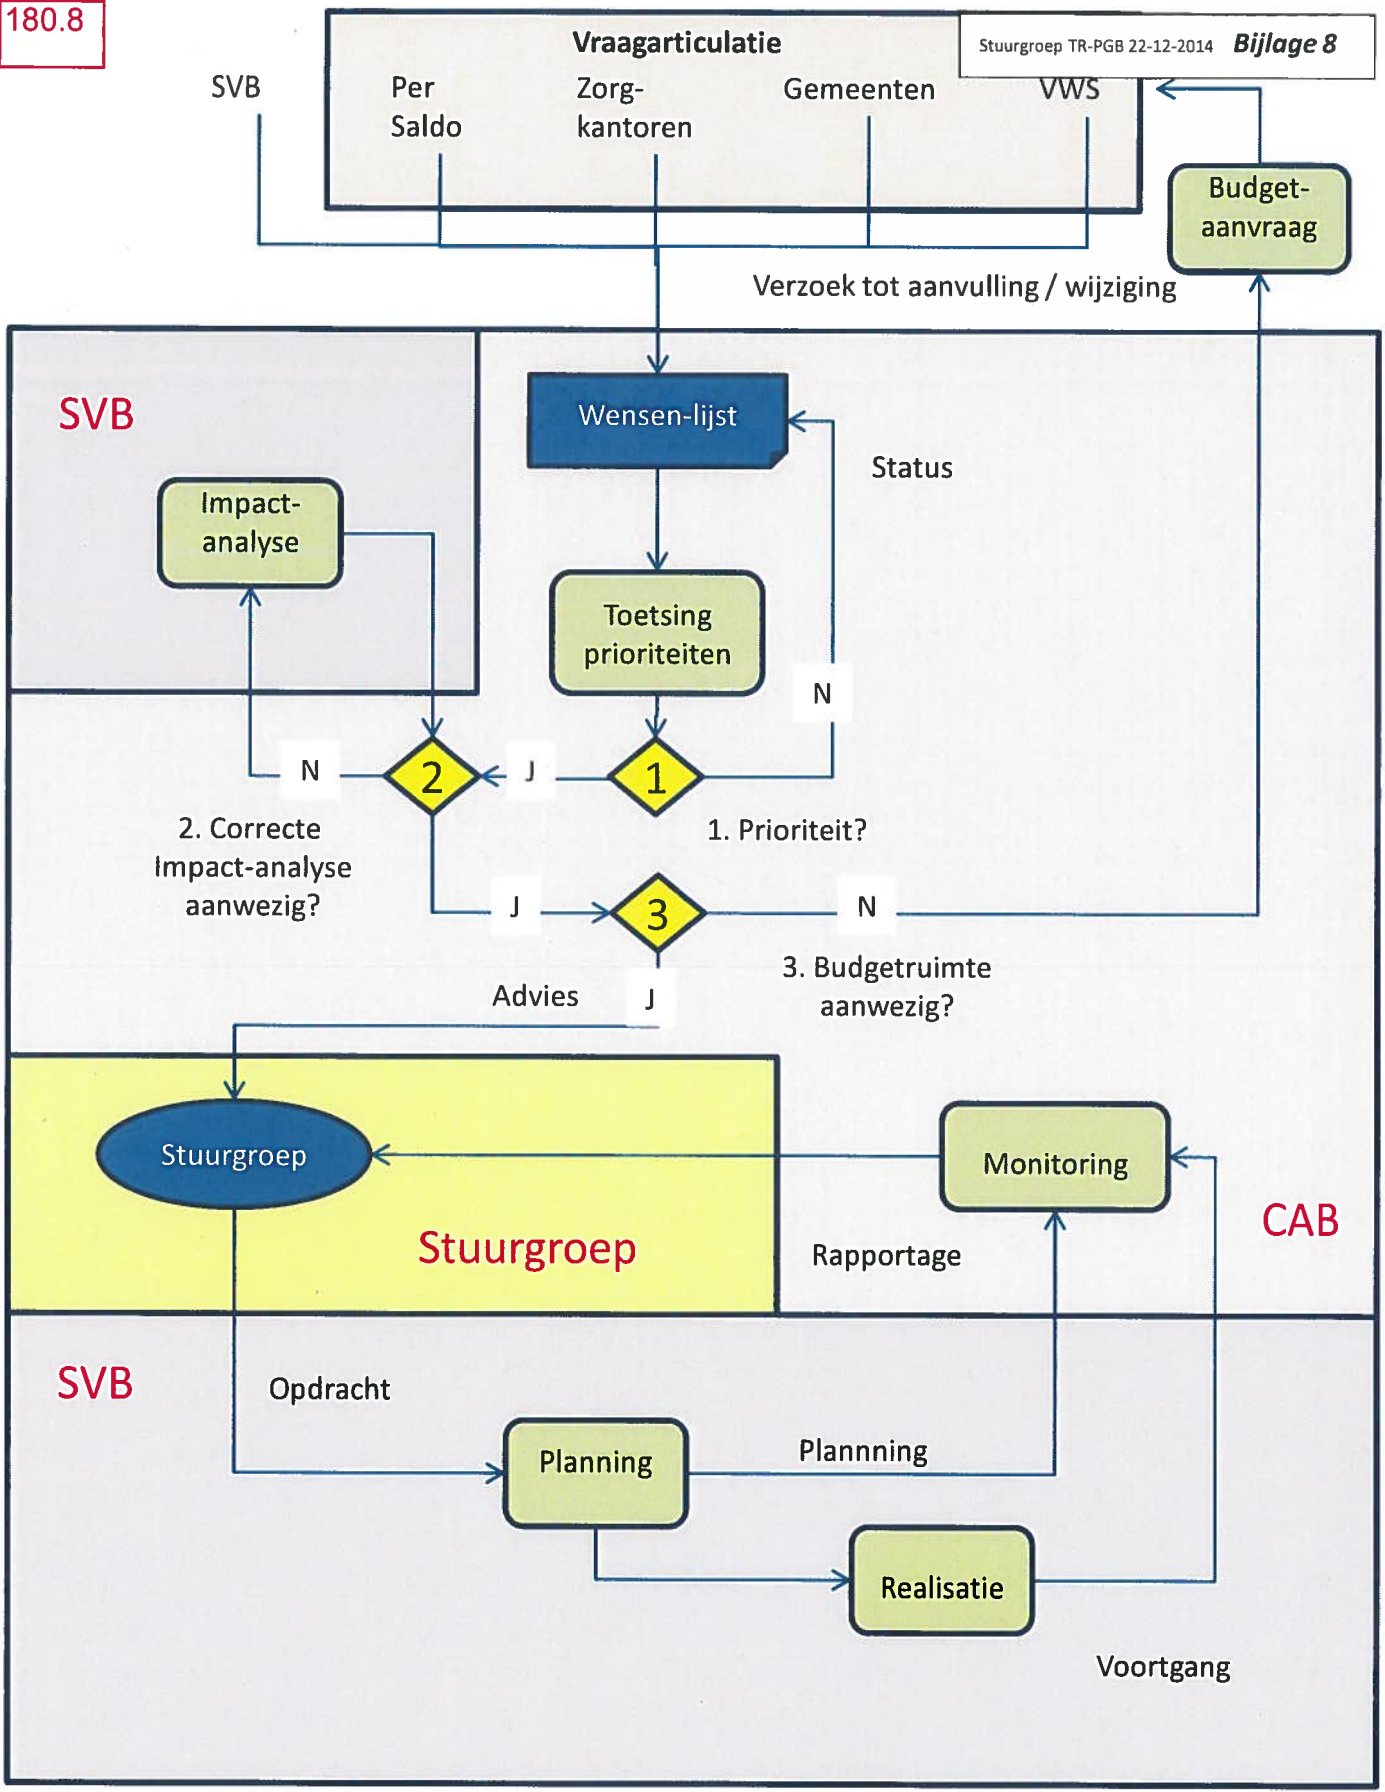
180.8

Stuurgroep TR-PGB 22-12-2014 Bijlage 8

Vraagarticulatie

SVB

Per Saldo

Zorgkantoren

Gemeenten

VWS

Budgetaanvraag

Verzoek tot aanvulling / wijziging

SVB

Wensen-lijst

Status

Impactanalyse

Toetsing prioriteiten

N

N

2

J

1

1. Prioriteit?

2. Correcte Impact-analyse aanwezig?

J

3

N

3. Budgetruimte aanwezig?

Advies

J

Stuurgroep

Monitoring

CAB

Stuurgroep

Rapportage

SVB

Opdracht

Planning

Plannning

Realisatie

Voortgang